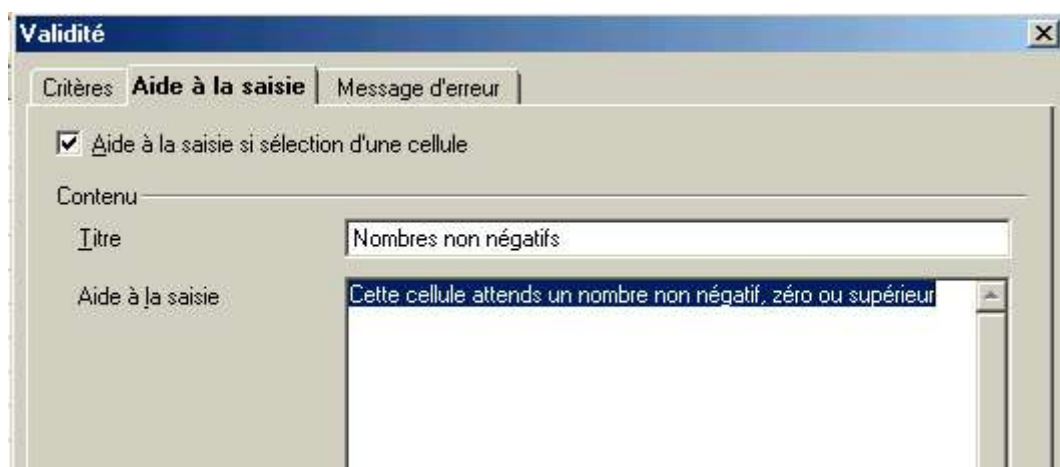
Validité

Critères | Aide à la saisie | Message d'erreur

Aide à la saisie si sélection d'une cellule

Contenu

Titre
Nombres non négatifs

Aide à la saisie
Cette cellule attends un nombre non négatif, zéro ou supérieur